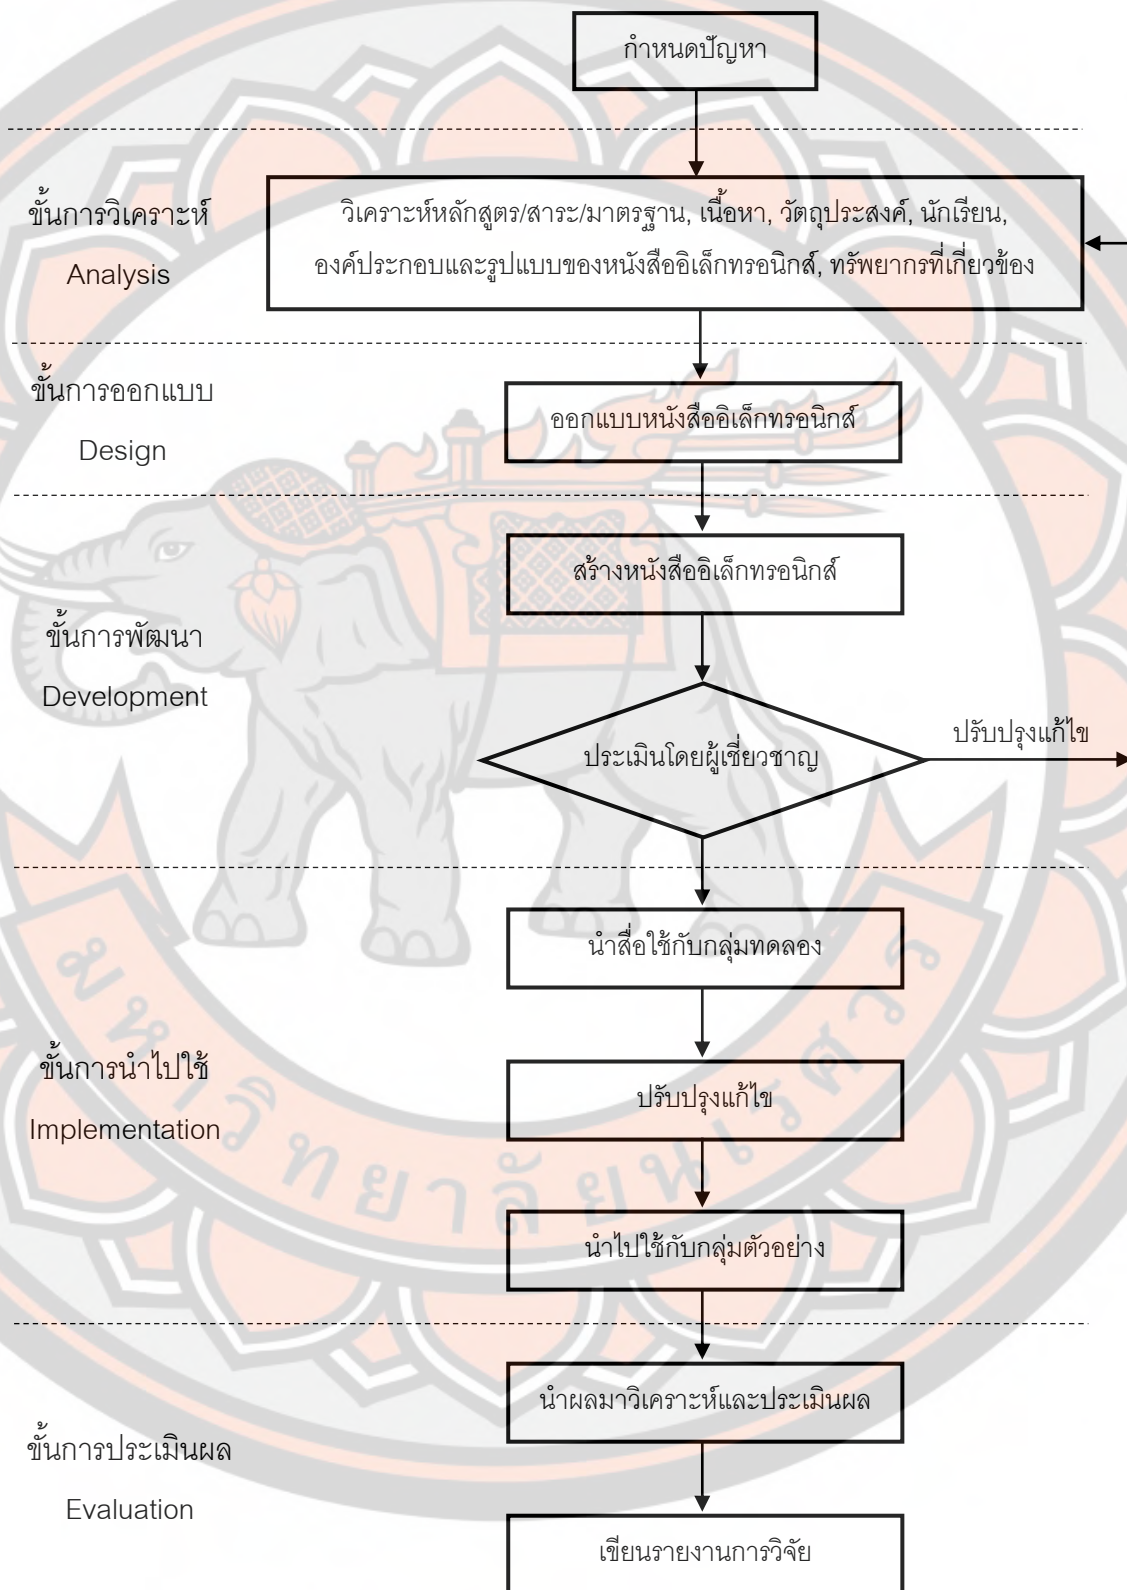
กำหนดปัญหา

ขั้นการวิเคราะห์
Analysis

วิเคราะห์หลักสูตร/สาระ/มาตรฐาน, เนื้อหา, วัตถุประสงค์, นักเรียน, องค์ประกอบและรูปแบบของหนังสืออิเล็กทรอนิกส์, ทรัพยากรที่เกี่ยวข้อง

ขั้นการออกแบบ
Design

ออกแบบหนังสืออิเล็กทรอนิกส์

ขั้นการพัฒนา
Development

สร้างหนังสืออิเล็กทรอนิกส์

ประเมินโดยผู้เชี่ยวชาญ

ปรับปรุงแก้ไข

ขั้นการนำไปใช้
Implementation

นำสื่อใช้กับกลุ่มทดลอง

ปรับปรุงแก้ไข

นำไปใช้กับกลุ่มตัวอย่าง

ขั้นการประเมินผล
Evaluation

นำผลมาวิเคราะห์และประเมินผล

เขียนรายงานการวิจัย